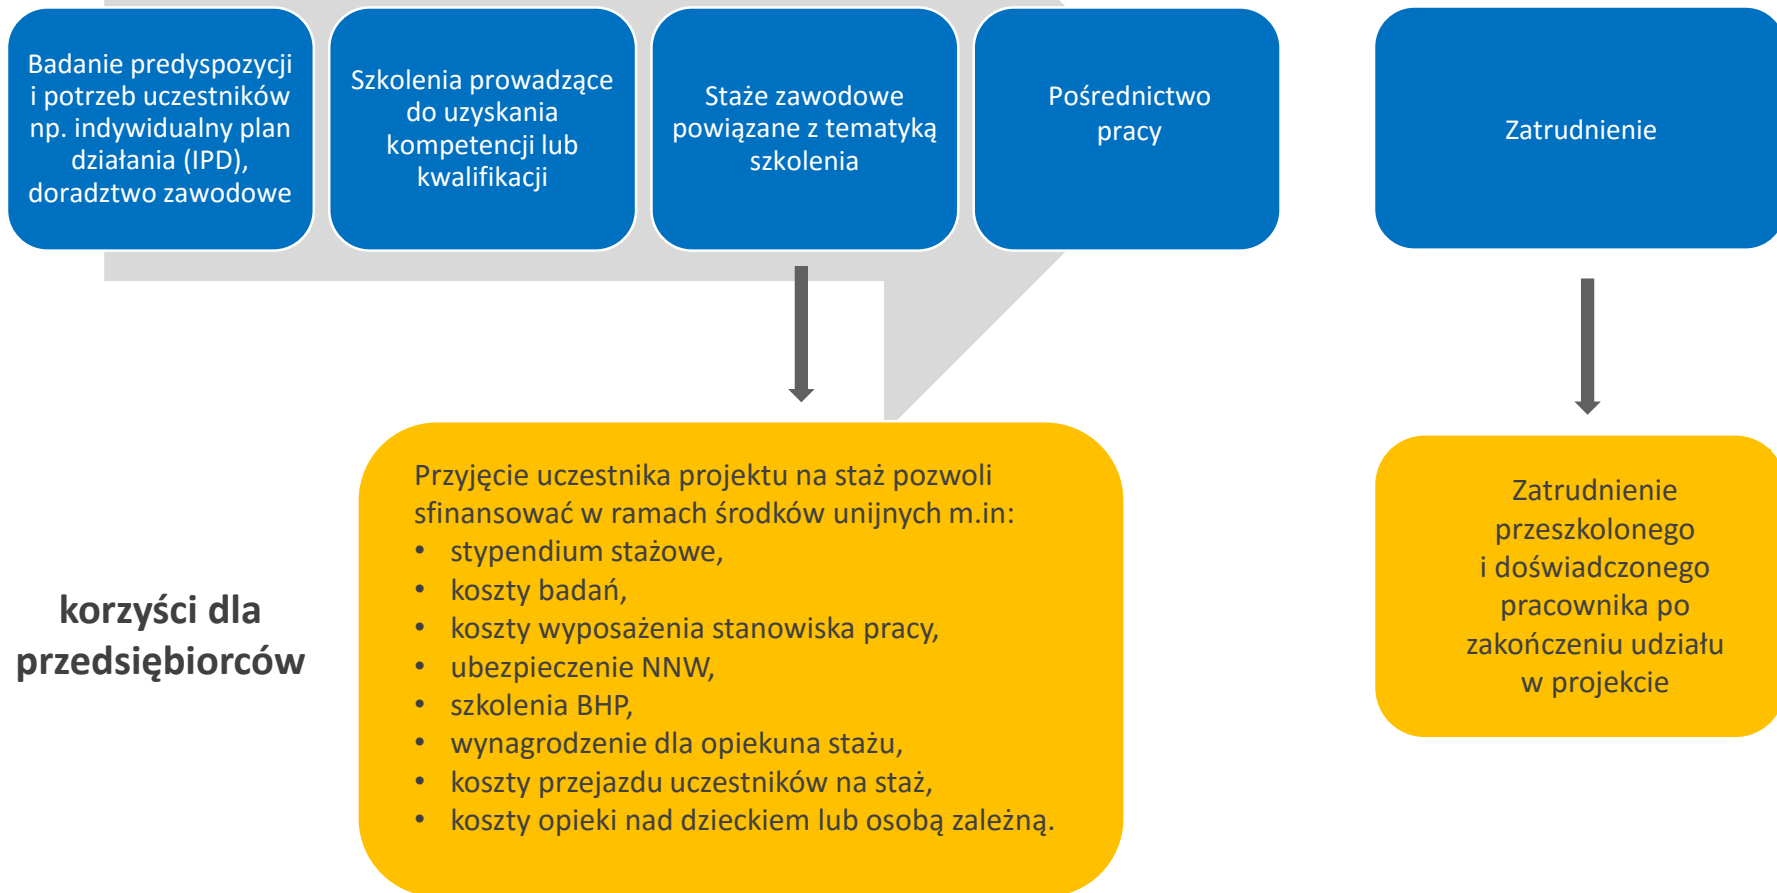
Badanie predyspozycji i potrzeb uczestników np. indywidualny plan działania (IPD), doradztwo zawodowe

Szkolenia prowadzące do uzyskania kompetencji lub kwalifikacji

Staże zawodowe powiązane z tematyką szkolenia

Pośrednictwo pracy

Zatrudnienie

korzyści dla przedsiębiorców

Przyjęcie uczestnika projektu na staż pozwoli sfinansować w ramach środków unijnych m.in:
• stypendium stażowe,
• koszty badań,
• koszty wyposażenia stanowiska pracy,
• ubezpieczenie NNW,
• szkolenia BHP,
• wynagrodzenie dla opiekuna stażu,
• koszty przejazdu uczestników na staż,
• koszty opieki nad dzieckiem lub osobą zależną.

Zatrudnienie przeszkolonego i doświadczonego pracownika po zakończeniu udziału w projekcie